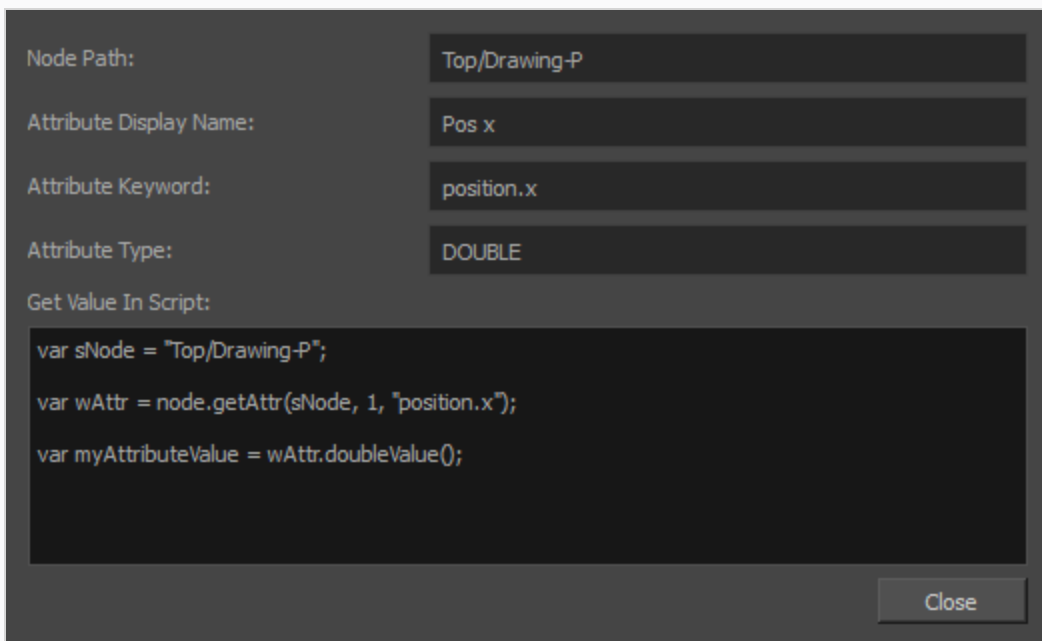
Node Path: Top/Drawing-P

Attribute Display Name: Pos x

Attribute Keyword: position.x

Attribute Type: DOUBLE

Get Value In Script:

var sNode = "Top/Drawing-P";

var wAttr = node.getAttr(sNode, 1, "position.x");

var myAttributeValue = wAttr.doubleValue();

Close